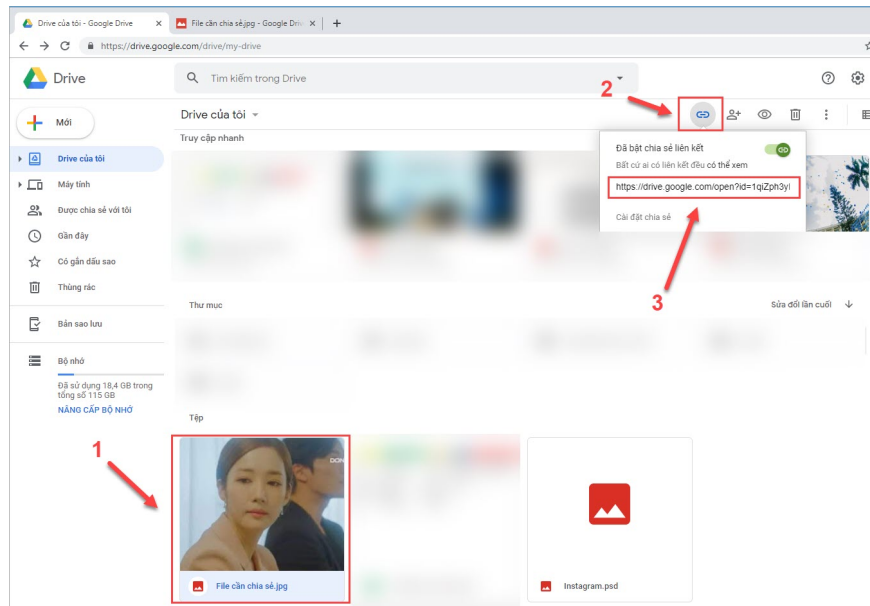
Drive của tôi - Google Drive ×
File cần chia sẻ.jpg - Google Driv ×
+
https://drive.google.com/drive/my-drive

Drive
Tìm kiếm trong Drive

Mới
Drive của tôi
Máy tính
Được chia sẻ với tôi
Gần đây
Có gắn dấu sao
Thùng rác
Bản sao lưu
Bộ nhớ
Đã sử dụng 18,4 GB trong tổng số 115 GB
NÂNG CẤP BỘ NHỚ

Drive của tôi
Truy cập nhanh

2

Đã bật chia sẻ liên kết
Bất cứ ai có liên kết đều có thể xem
https://drive.google.com/open?id=1qiZph3yl
Cài đặt chia sẻ

3

Thư mục
Sửa đổi lần cuối

Tệp

1

File cần chia sẻ.jpg
Instagram.psd